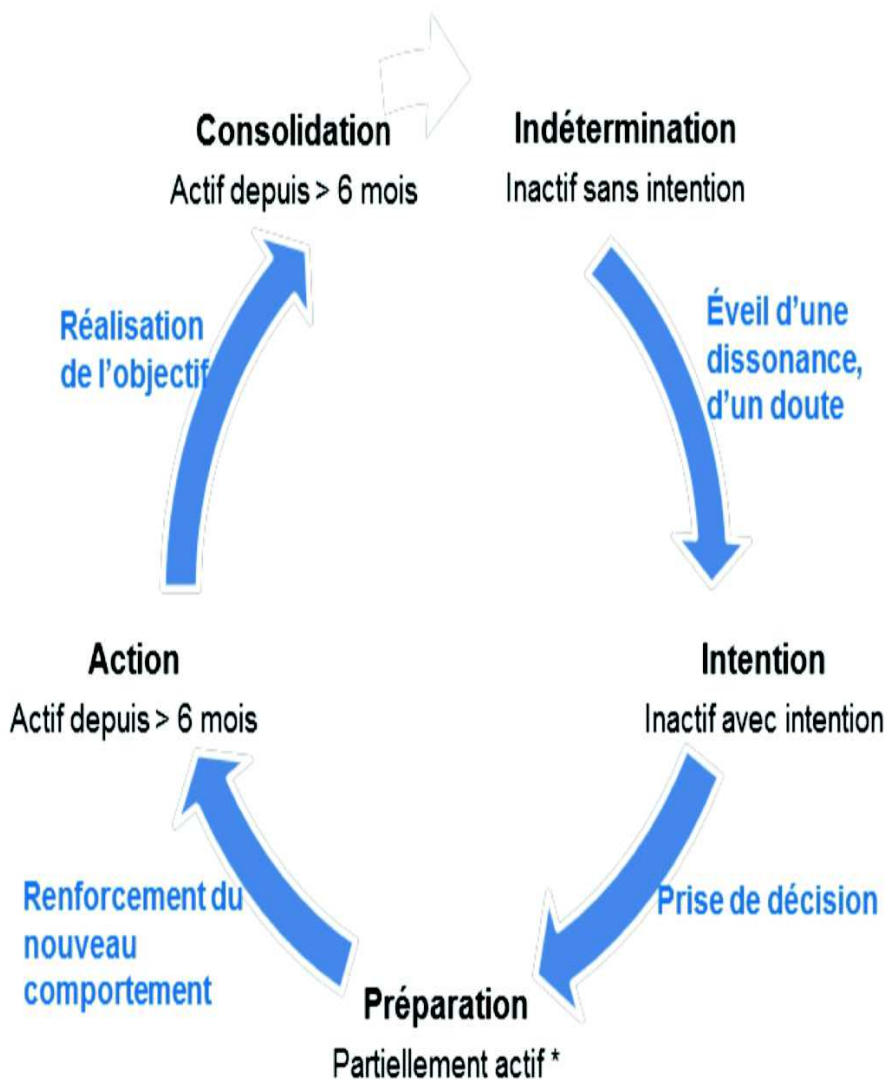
Consolidation
Actif depuis > 6 mois

Indétermination
Inactif sans intention

Éveil d'une dissonance, d'un doute

Intention
Inactif avec intention

Prise de décision

Préparation
Partiellement actif *

Renforcement du nouveau comportement

Action
Actif depuis > 6 mois

Réalisation de l'objectif